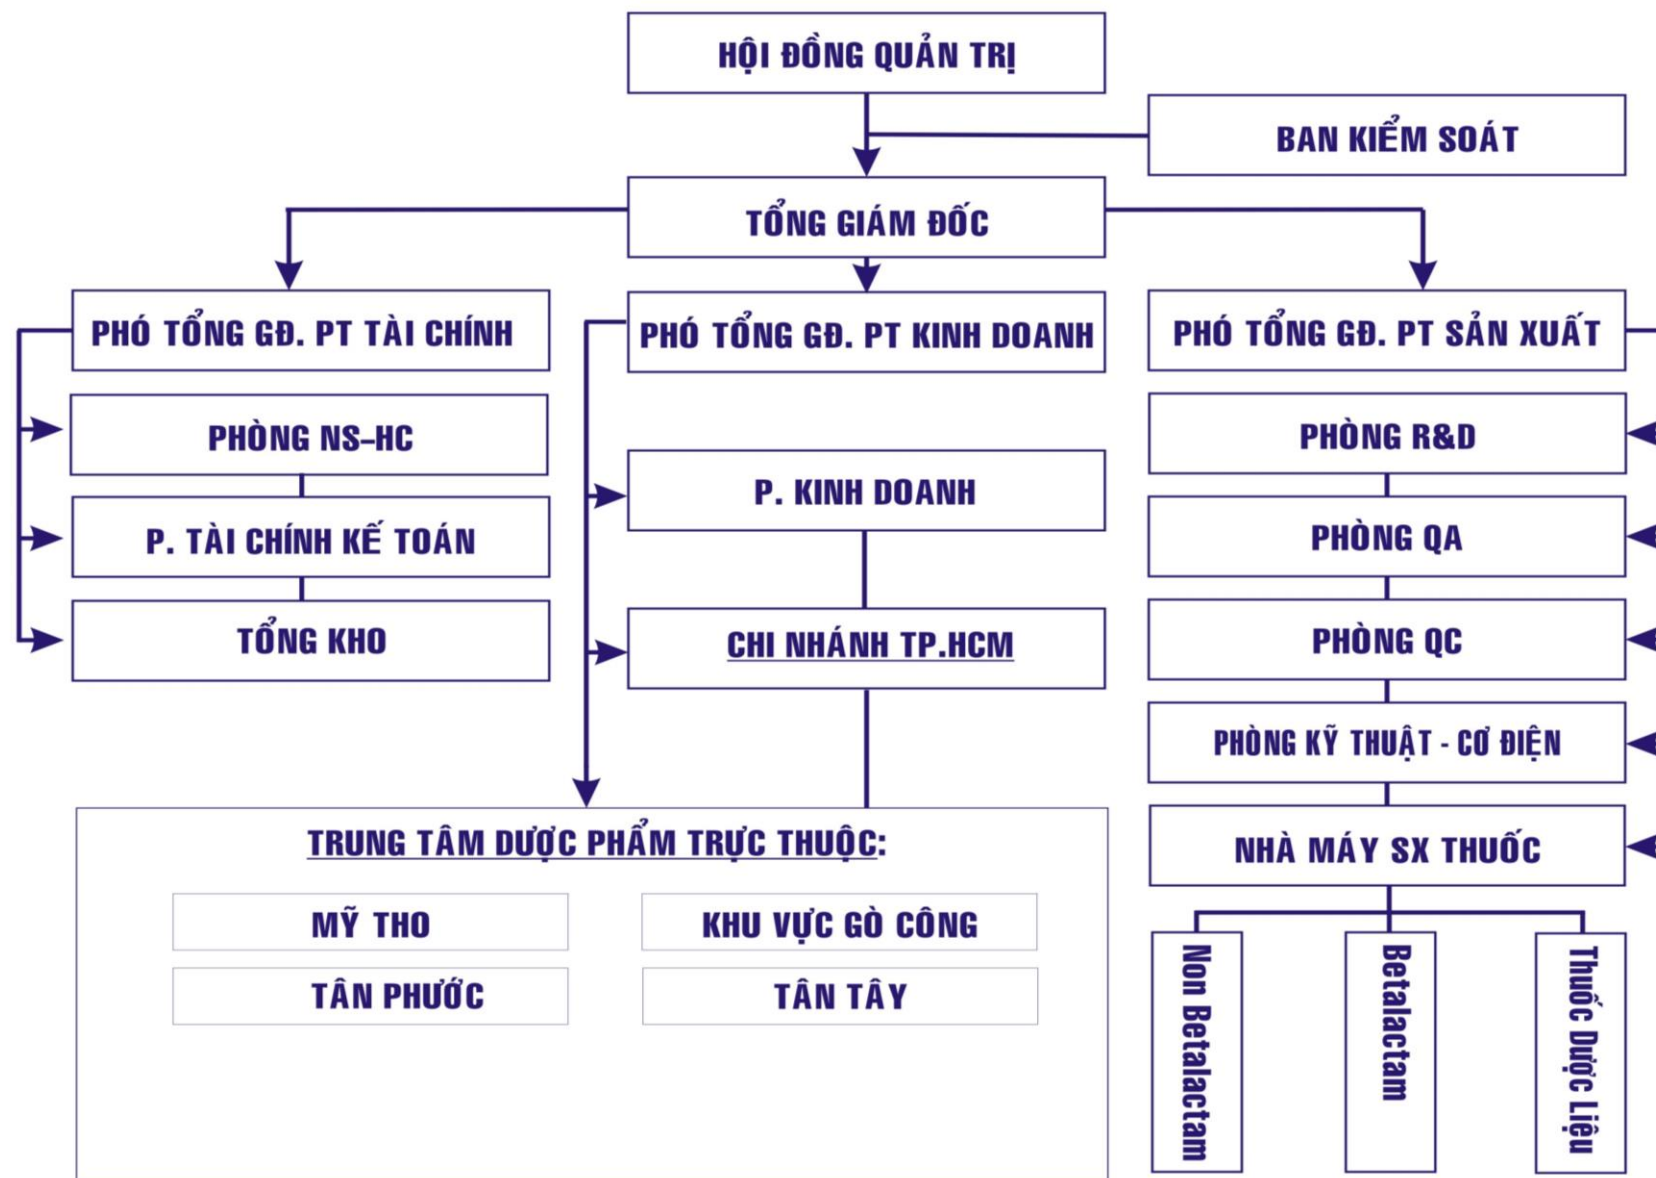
HỘI ĐỒNG QUẢN TRỊ

BAN KIỂM SOÁT

TỔNG GIÁM ĐỐC

PHÓ TỔNG GĐ. PT TÀI CHÍNH

PHÓ TỔNG GĐ. PT KINH DOANH

PHÓ TỔNG GĐ. PT SẢN XUẤT

PHÒNG NS-HC

P. TÀI CHÍNH KẾ TOÁN

TỔNG KHO

P. KINH DOANH

CHI NHÁNH TP.HCM

PHÒNG R&D

PHÒNG QA

PHÒNG QC

PHÒNG KỸ THUẬT - CƠ ĐIỆN

NHÀ MÁY SX THUỐC

TRUNG TÂM DƯỢC PHẨM TRỰC THUỘC:

MỸ THO

KHU VỰC GÒ CÔNG

TÂN PHƯỚC

TÂN TÂY

Non Betalactam

Betalactam

Thuốc Dược Liệu